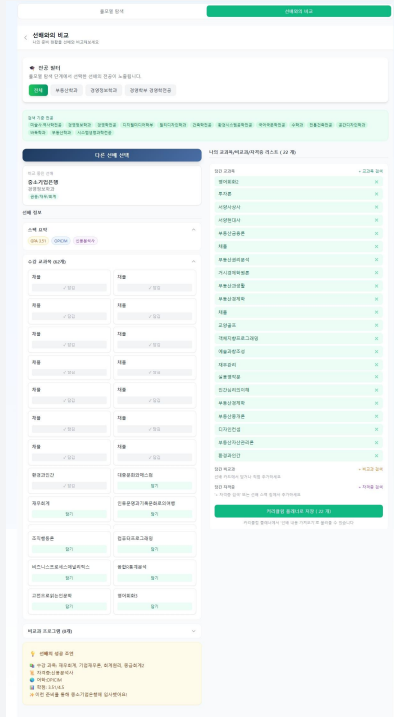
플로우 탐색 | 선배와의 비교

선배와의 비교
나의 경력 현황을 선배와 비교해보세요

전공 필터
플로우 탐색 단계에서 선택한 선배의 전공이 노출됩니다.

전체 | 부동산학과 | 경영정보학과 | 경영학부 경영학전공

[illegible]

다른 선배 선택

비교 중인 선배
중소기업은행
경영정보학과
금융/자격/회계

선배 정보

스펙 요약
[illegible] | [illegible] | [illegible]

수강 교과목 (42개)

| 재물 | 재물 |
|---|---|
| 재물 | 재물 |
| 재물 | 재물 |
| 재물 | 재물 |
| 재물 | 재물 |
| 재물 | 재물 |
| 재물 | 재물 |
| 환경경영 | 데이터분석 |
| 재무회계 | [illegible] |
| 조직행동론 | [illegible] |
| 비즈니스커뮤니케이션 | 통계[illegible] |
| 고객관계관리 | 원가회계 |

비교과 프로그램 (8개)

선배의 성공 요인
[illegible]
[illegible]
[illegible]
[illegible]
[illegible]

나의 교과목/비교과/자격증 리스트 ( 22 개)

일반 교과목

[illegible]
투자론
서양사상사
서양현대사
부동산금융론
재물
부동산관리분석
거시경제학원론
부동산경영학
부동산정책학
재물
교양공학
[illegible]
재무관리
실용영작문
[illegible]
부동산정책론
부동산개론
디자인인권
부동산자산관리론
환경과인간

일반 비교과

일반 자격증

커리큘럼 등록하러 가기 ( 22 개)